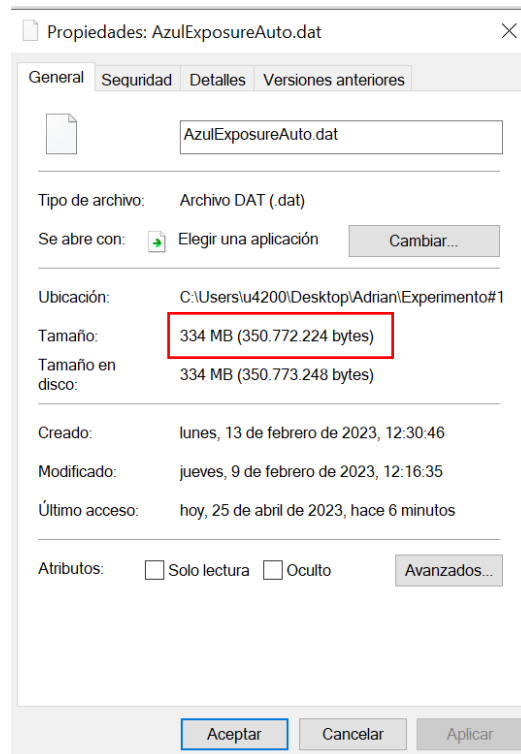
Propiedades: AzulExposureAuto.dat

General | Seguridad | Detalles | Versiones anteriores

AzulExposureAuto.dat

Tipo de archivo: Archivo DAT (.dat)

Se abre con: Elegir una aplicación Cambiar...

Ubicación: C:\Users\u4200\Desktop\Adrian\Experimento#1

Tamaño: 334 MB (350.772.224 bytes)

Tamaño en disco: 334 MB (350.773.248 bytes)

Creado: lunes, 13 de febrero de 2023, 12:30:46

Modificado: jueves, 9 de febrero de 2023, 12:16:35

Último acceso: hoy, 25 de abril de 2023, hace 6 minutos

Atributos: Solo lectura Oculto Avanzados...

Aceptar Cancelar Aplicar